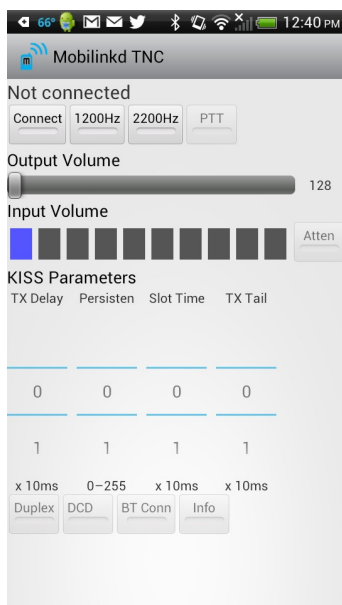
66° 12:40 PM

Mobilinkd TNC

Not connected

Connect 1200Hz 2200Hz PTT

Output Volume

128

Input Volume

Atten

KISS Parameters

TX Delay Persisten Slot Time TX Tail

0 0 0 0

1 1 1 1

x 10ms 0–255 x 10ms x 10ms

Duplex DCD BT Conn Info